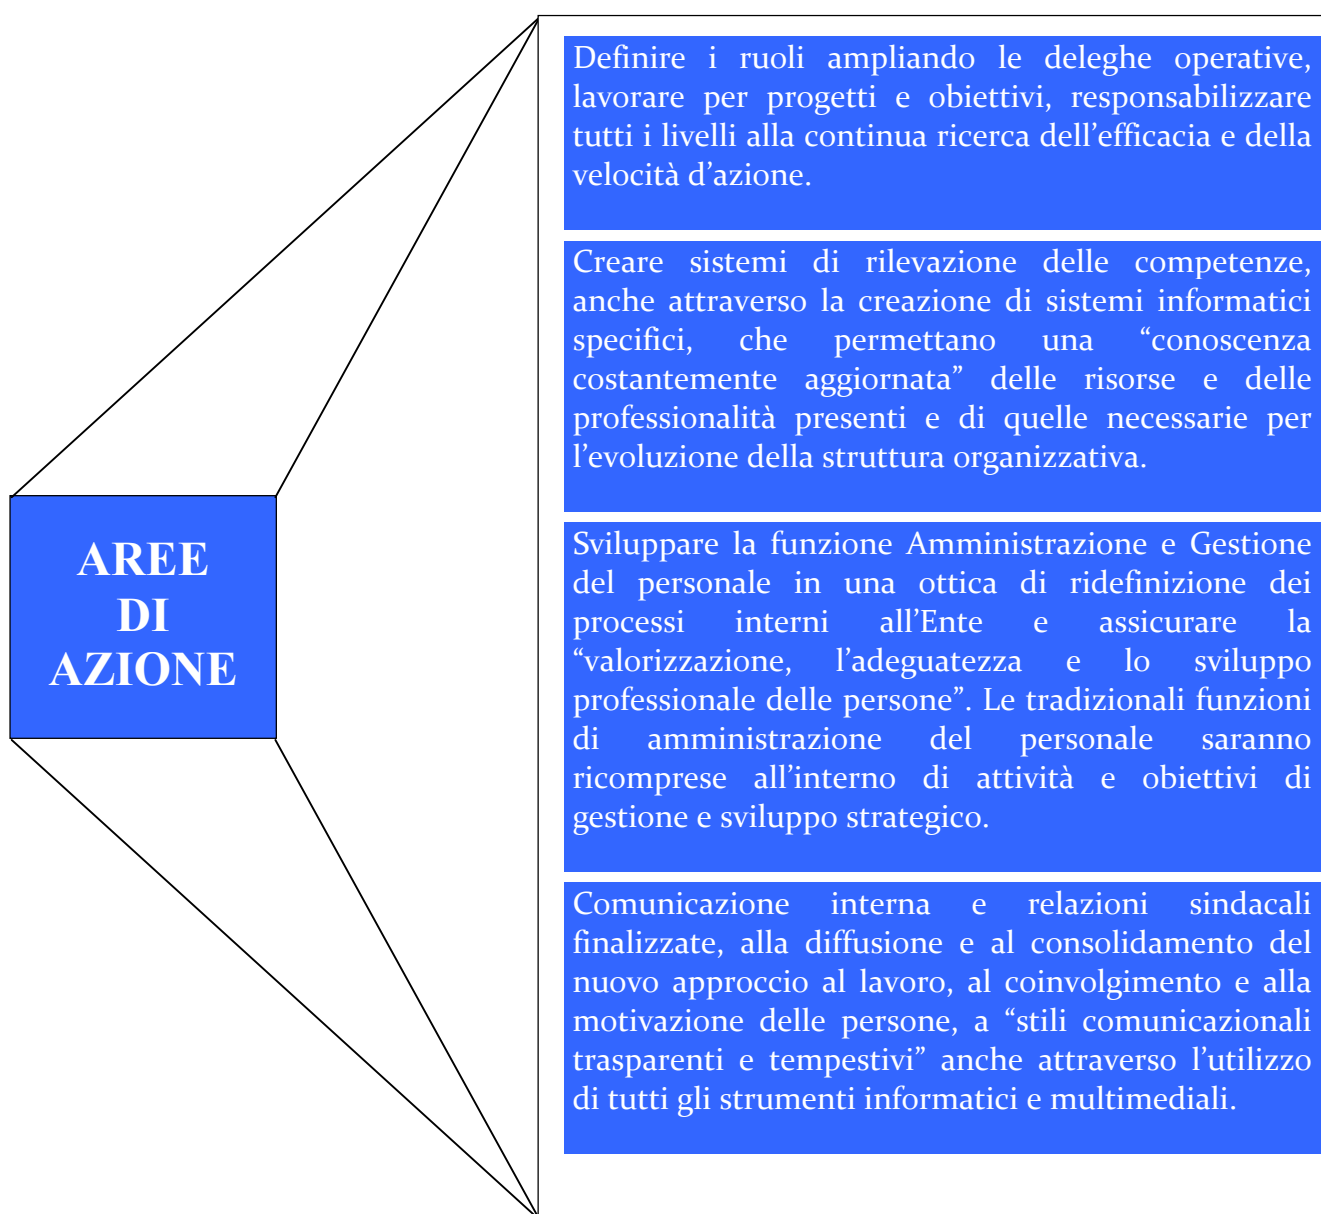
AREE
DI
AZIONE

Definire i ruoli ampliando le deleghe operative, lavorare per progetti e obiettivi, responsabilizzare tutti i livelli alla continua ricerca dell’efficacia e della velocità d’azione.

Creare sistemi di rilevazione delle competenze, anche attraverso la creazione di sistemi informatici specifici, che permettano una “conoscenza costantemente aggiornata” delle risorse e delle professionalità presenti e di quelle necessarie per l’evoluzione della struttura organizzativa.

Sviluppare la funzione Amministrazione e Gestione del personale in una ottica di ridefinizione dei processi interni all’Ente e assicurare la “valorizzazione, l’adeguatezza e lo sviluppo professionale delle persone”. Le tradizionali funzioni di amministrazione del personale saranno ricomprese all’interno di attività e obiettivi di gestione e sviluppo strategico.

Comunicazione interna e relazioni sindacali finalizzate, alla diffusione e al consolidamento del nuovo approccio al lavoro, al coinvolgimento e alla motivazione delle persone, a “stili comunicazionali trasparenti e tempestivi” anche attraverso l’utilizzo di tutti gli strumenti informatici e multimediali.